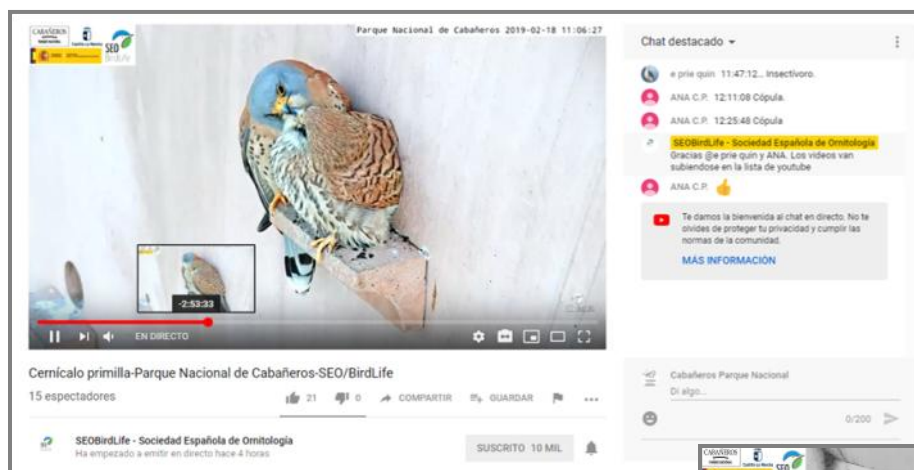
CABAÑEROS SEO BirdLife

Parque Nacional de Cabañeros 2019-02-18 11:06:27

-2:53:33

EN DIRECTO

Cernícalo primilla-Parque Nacional de Cabañeros-SEO/BirdLife

15 espectadores

21 0 COMPARTIR GUARDAR ...

SEOBirdLife - Sociedad Española de Ornitología
Ha empezado a emitir en directo hace 4 horas

SUSCRITO 10 MIL

Chat destacado

e prie quin 11:47:12... Insectívoro.

ANA C.P. 12:11:08 Cópula.

ANA C.P. 12:25:48 Cópula

SEOBirdLife - Sociedad Española de Ornitología
Gracias @e prie quin y ANA. Los videos van subiendose en la lista de youtube

ANA C.P. 👍

Te damos la bienvenida al chat en directo. No te olvides de proteger tu privacidad y cumplir las normas de la comunidad.

MÁS INFORMACIÓN

Cabañeros Parque Nacional
Di algo...

0/200